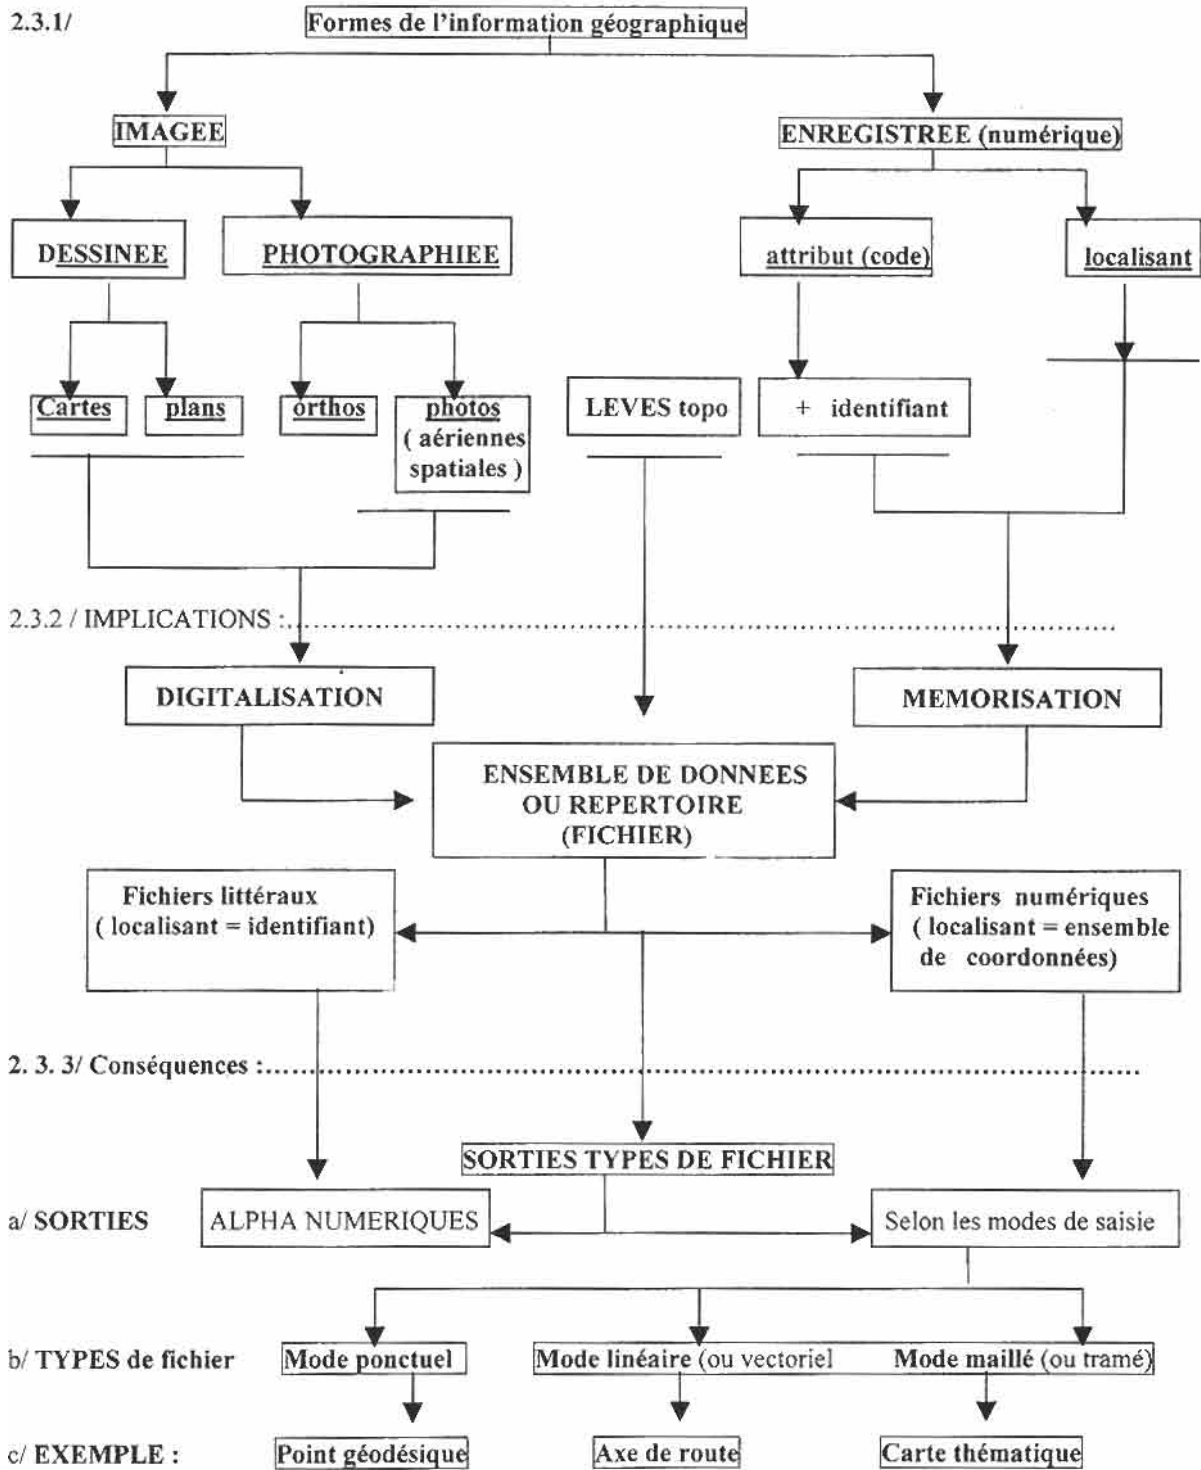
2.3.1/

Formes de l'information géographique

IMAGEE

ENREGISTREE (numérique)

DESSINEE

PHOTOGRAPHIEE

attribut (code)

localisant

Cartes

plans

orthos

photos ( aériennes spatiales )

LEVES topo

+ identifiant

2.3.2 / IMPLICATIONS :

DIGITALISATION

MEMORISATION

ENSEMBLE DE DONNEES OU REPERTOIRE (FICHIER)

Fichiers littéraux ( localisant = identifiant)

Fichiers numériques ( localisant = ensemble de coordonnées)

2. 3. 3/ Conséquences :

SORTIES TYPES DE FICHIER

a/ SORTIES

ALPHA NUMERIQUES

Selon les modes de saisie

b/ TYPES de fichier

Mode ponctuel

Mode linéaire (ou vectoriel

Mode maillé (ou tramé)

c/ EXEMPLE :

Point géodésique

Axe de route

Carte thématique